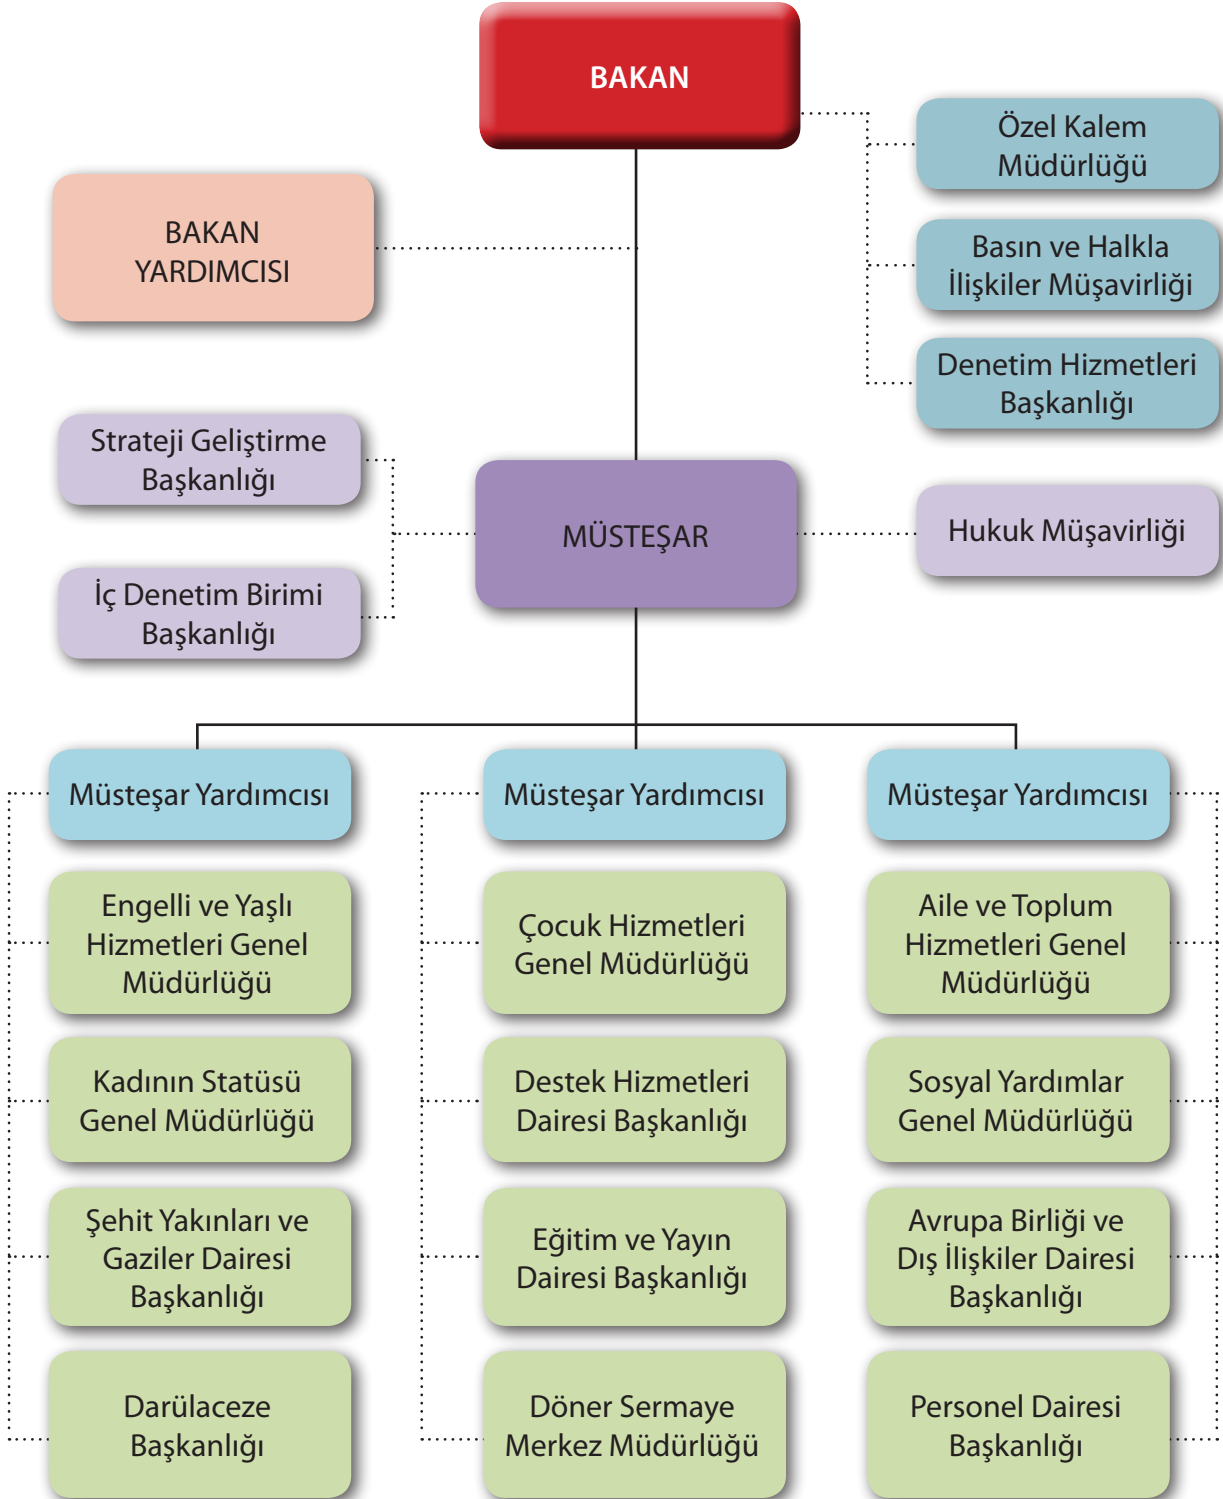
BAKAN

Özel Kalem Müdürlüğü

Basın ve Halkla İlişkiler Müşavirliği

Denetim Hizmetleri Başkanlığı

BAKAN YARDIMCISI

Strateji Geliştirme Başkanlığı

MÜSTEŞAR

Hukuk Müşavirliği

İç Denetim Birimi Başkanlığı

Müsteşar Yardımcısı

Müsteşar Yardımcısı

Müsteşar Yardımcısı

Engelli ve Yaşlı Hizmetleri Genel Müdürlüğü

Çocuk Hizmetleri Genel Müdürlüğü

Aile ve Toplum Hizmetleri Genel Müdürlüğü

Kadının Statüsü Genel Müdürlüğü

Destek Hizmetleri Dairesi Başkanlığı

Sosyal Yardımlar Genel Müdürlüğü

Şehit Yakınları ve Gaziler Dairesi Başkanlığı

Eğitim ve Yayın Dairesi Başkanlığı

Avrupa Birliği ve Dış İlişkiler Dairesi Başkanlığı

Darülaceze Başkanlığı

Döner Sermaye Merkez Müdürlüğü

Personel Dairesi Başkanlığı